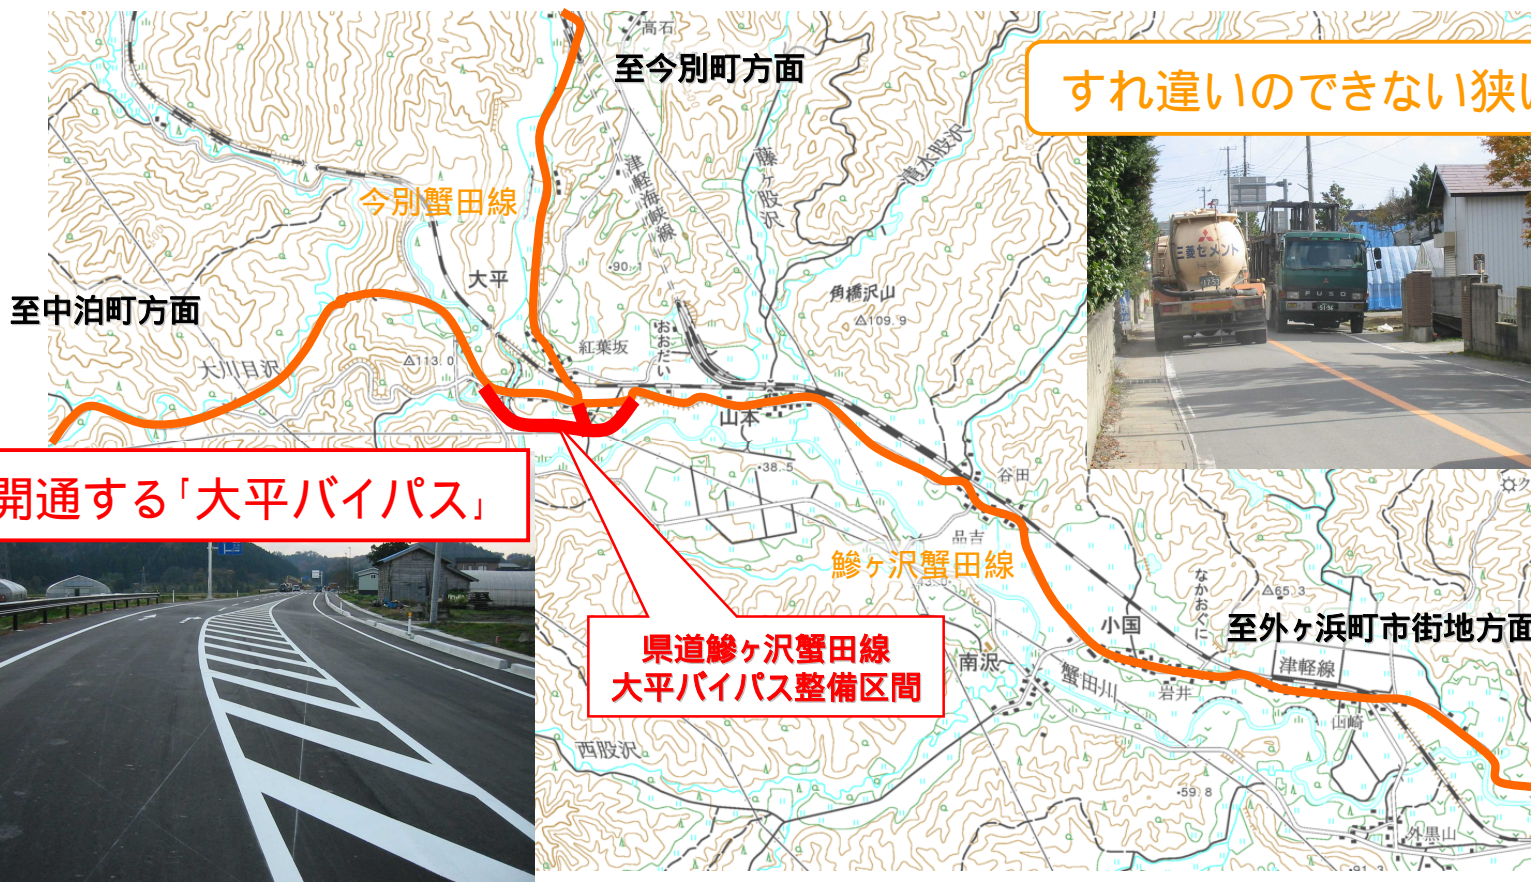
至今別町方面

すれ違いのできない狭

今別蟹田線

至中泊町方面

開通する「大平バイパス」

鰺ヶ沢蟹田線

県道鰺ヶ沢蟹田線
大平バイパス整備区間

至外ヶ浜町市街地方面

高石
津軽海峡線
藤ヶ股沢
青木股沢
大平
90
角橋沢山
△109.9
紅葉坂
おおだい
大川目沢
△113.0
山本
38.5
谷田
品吉
小国
なかおぐに
△65.3
南沢
蟹田川
岩井
津軽線
山崎
西股沢
59.8
外黒山
三菱セメント
FUSO